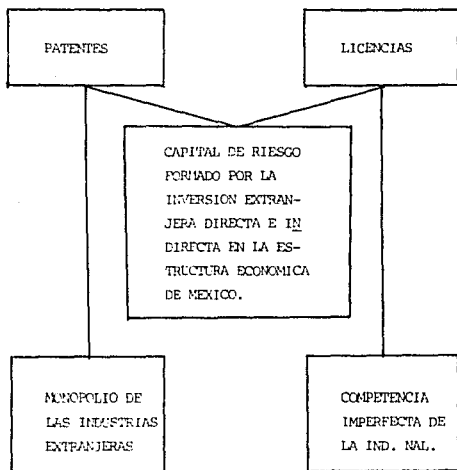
PATENTES

LICENCIAS

CAPITAL DE RIESGO FORMADO POR LA INVERSION EXTRANJERA DIRECTA E INDIRECTA EN LA ESTRUCTURA ECONOMICA DE MEXICO.

MONOPOLIO DE LAS INDUSTRIAS EXTRANJERAS

COMPETENCIA IMPERFECTA DE LA IND. NAL.